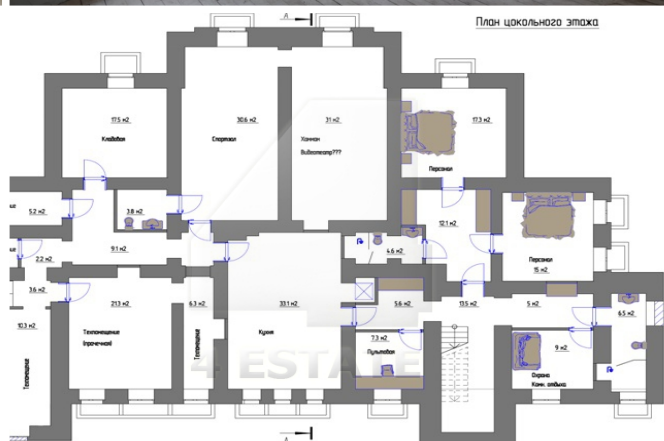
План цокольного этажа

A

17.5 м2
Кладовая

30.6 м2
Спортзал

31 м2
Хаммам
Видеотеатр???

17.3 м2
Персонал

5.2 м2

3.8 м2

12.1 м2

4.6 м2

Персонал
15 м2

9.1 м2

2.2 м2

3.6 м2

21.3 м2
Техпомещение
(прачечная)

6.3 м2
Техпомещение

33.1 м2
Кухня

5.6 м2

13.5 м2

5 м2

6.5 м2

10.3 м2
Техпомещение

7.3 м2
Пультовая

9 м2
Охрана
Комн. отдыха

4 ESTATE

A